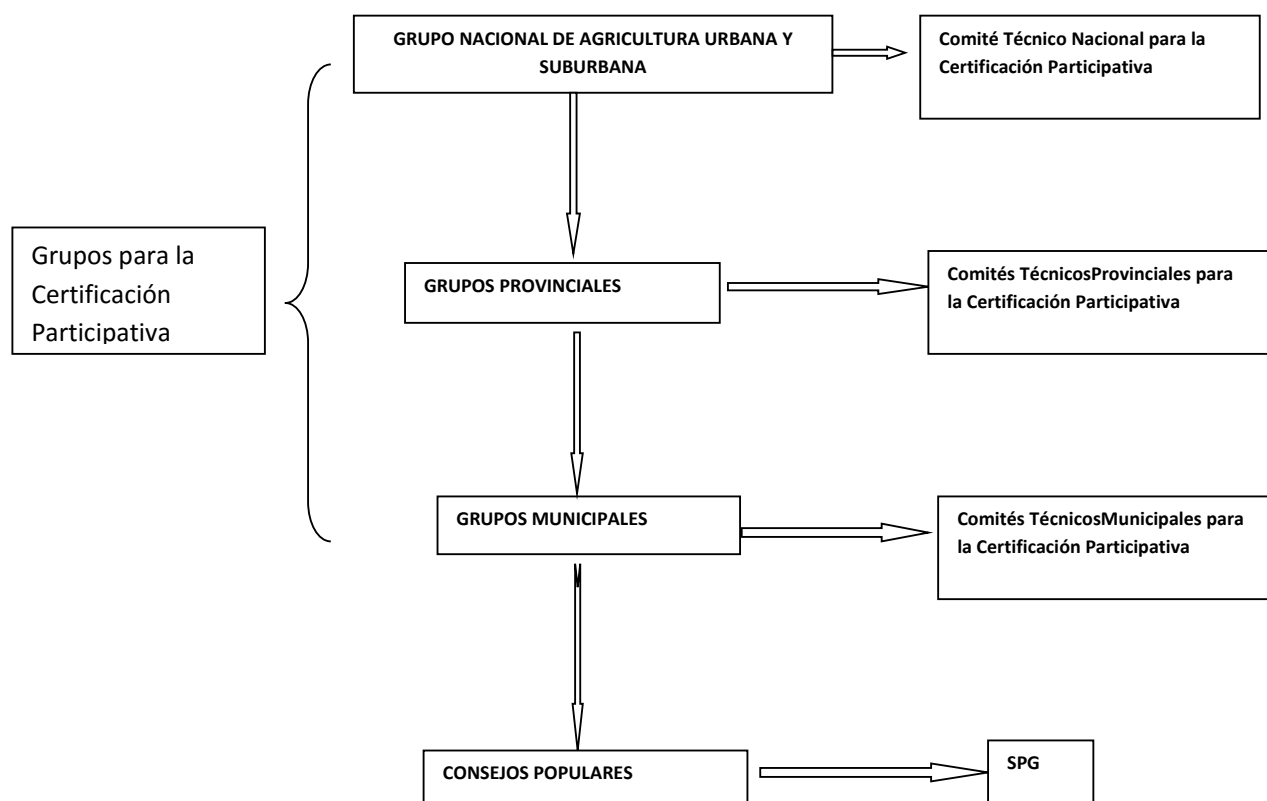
GRUPO NACIONAL DE AGRICULTURA URBANA Y SUBURBANA

Comité Técnico Nacional para la Certificación Participativa

Grupos para la Certificación Participativa

GRUPOS PROVINCIALES

Comités TécnicosProvinciales para la Certificación Participativa

GRUPOS MUNICIPALES

Comités TécnicosMunicipales para la Certificación Participativa

CONSEJOS POPULARES

SPG